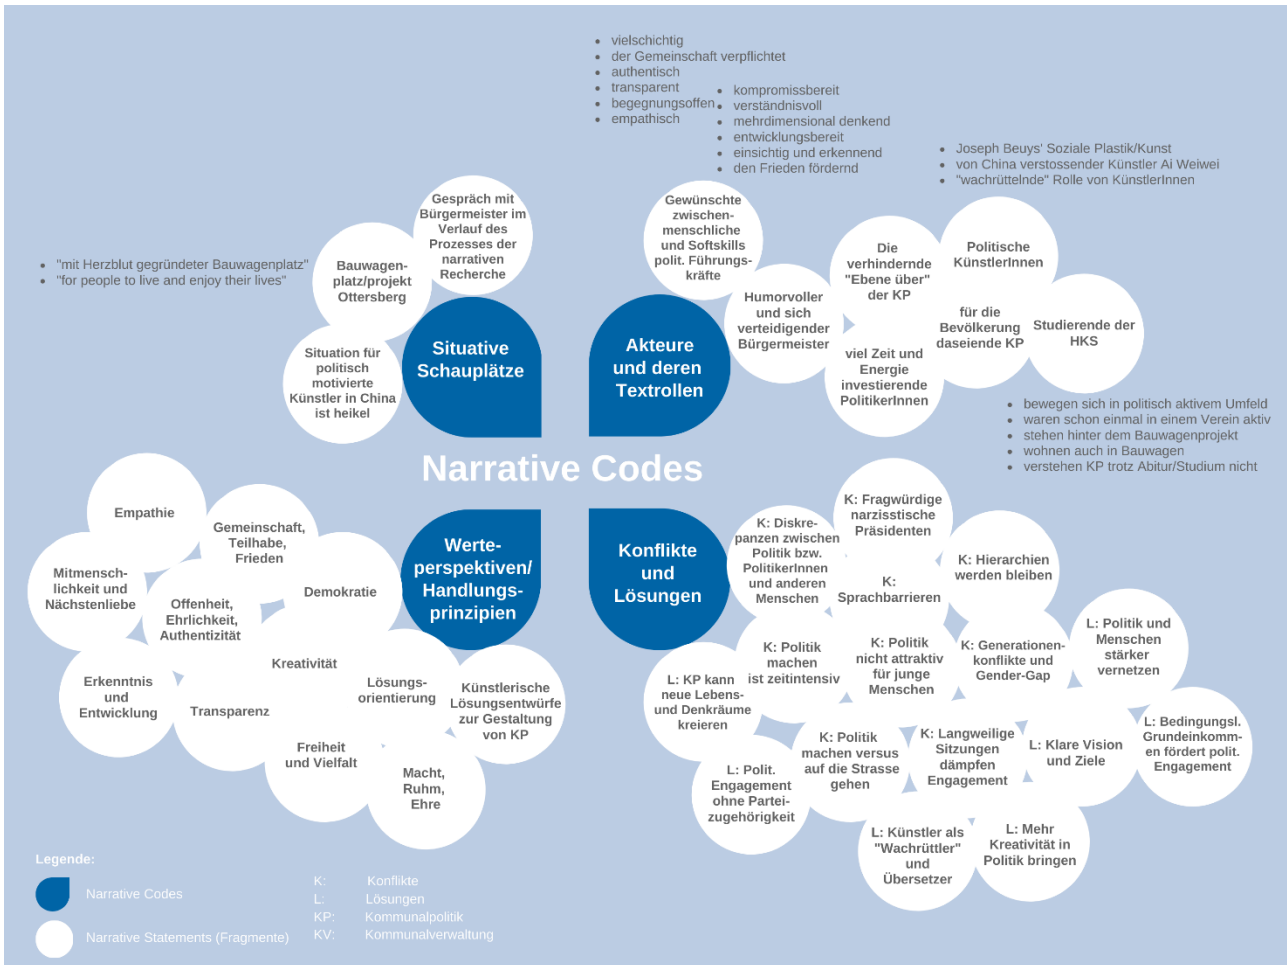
- vielschichtig
- der Gemeinschaft verpflichtet
- authentisch
- transparent
- begegnungsoffen
- empathisch

- kompromissbereit
- verständnisvoll
- mehrdimensional denkend
- entwicklungsbereit
- einsichtig und erkennend
- den Frieden fördernd

- Joseph Beuys' Soziale Plastik/Kunst
- von China verstossender Künstler Ai Weiwei
- "wachrüttelnde" Rolle von KünstlerInnen

- "mit Herzblut gegründeter Bauwagenplatz"
- "for people to live and enjoy their lives"

Gespräch mit Bürgermeister im Verlauf des Prozesses der narrativen Recherche

Bauwagenplatz/projekt Ottersberg

Situation für politisch motivierte Künstler in China ist heikel

Situative Schauplätze

Gewünschte zwischenmenschliche und Softskills polit. Führungskräfte

Humorvoller und sich verteidigender Bürgermeister

Die verhindernde "Ebene über" der KP

Politische KünstlerInnen

für die Bevölkerung daseiende KP

Studierende der HKS

viel Zeit und Energie investierende PolitikerInnen

Akteure und deren Textrollen

- bewegen sich in politisch aktivem Umfeld
- waren schon einmal in einem Verein aktiv
- stehen hinter dem Bauwagenprojekt
- wohnen auch in Bauwagen
- verstehen KP trotz Abitur/Studium nicht

Narrative Codes

Empathie

Gemeinschaft, Teilhabe, Frieden

Mitmenschlichkeit und Nächstenliebe

Offenheit, Ehrlichkeit, Authentizität

Demokratie

Werteperspektiven/ Handlungsprinzipien

Kreativität

Erkenntnis und Entwicklung

Transparenz

Lösungsorientierung

Künstlerische Lösungsentwürfe zur Gestaltung von KP

Freiheit und Vielfalt

Macht, Ruhm, Ehre

Konflikte und Lösungen

K: Diskrepanzen zwischen Politik bzw. PolitikerInnen und anderen Menschen

K: Fragwürdige narzisstische Präsidenten

K: Sprachbarrieren

K: Hierarchien werden bleiben

K: Politik machen ist zeitintensiv

K: Politik nicht attraktiv für junge Menschen

K: Generationenkonflikte und Gender-Gap

L: Politik und Menschen stärker vernetzen

L: KP kann neue Lebens- und Denkräume kreieren

K: Politik machen versus auf die Strasse gehen

K: Langweilige Sitzungen dämpfen Engagement

L: Klare Vision und Ziele

L: Bedingungsl. Grundeinkommen fördert polit. Engagement

L: Polit. Engagement ohne Parteizugehörigkeit

L: Künstler als "Wachrüttler" und Übersetzer

L: Mehr Kreativität in Politik bringen

Legende:
Narrative Codes
Narrative Statements (Fragmente)

K: Konflikte
L: Lösungen
KP: Kommunalpolitik
KV: Kommunalverwaltung